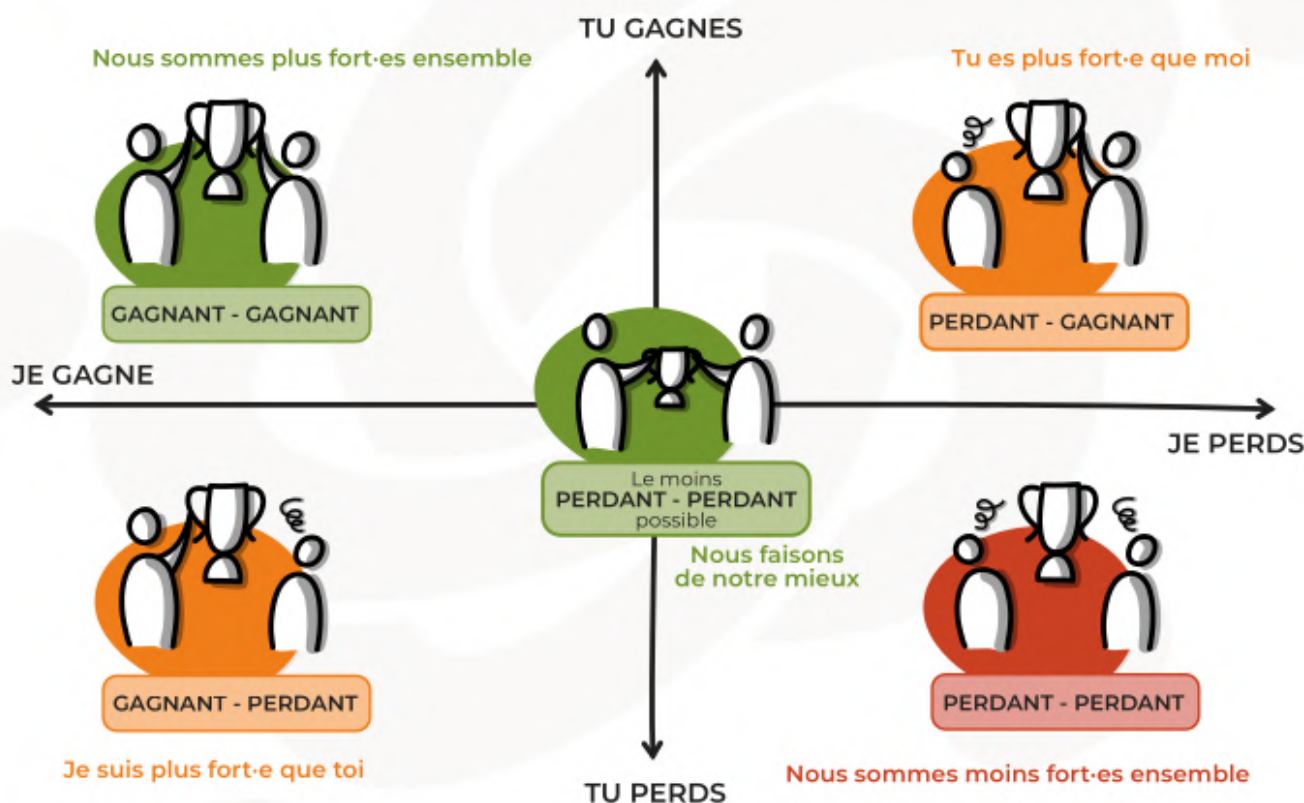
TU GAGNES

Nous sommes plus fort·es ensemble

GAGNANT - GAGNANT

Tu es plus fort·e que moi

PERDANT - GAGNANT

JE GAGNE

JE PERDS

Le moins
PERDANT - PERDANT
possible

Nous faisons de notre mieux

GAGNANT - PERDANT

Je suis plus fort·e que toi

PERDANT - PERDANT

Nous sommes moins fort·es ensemble

TU PERDS